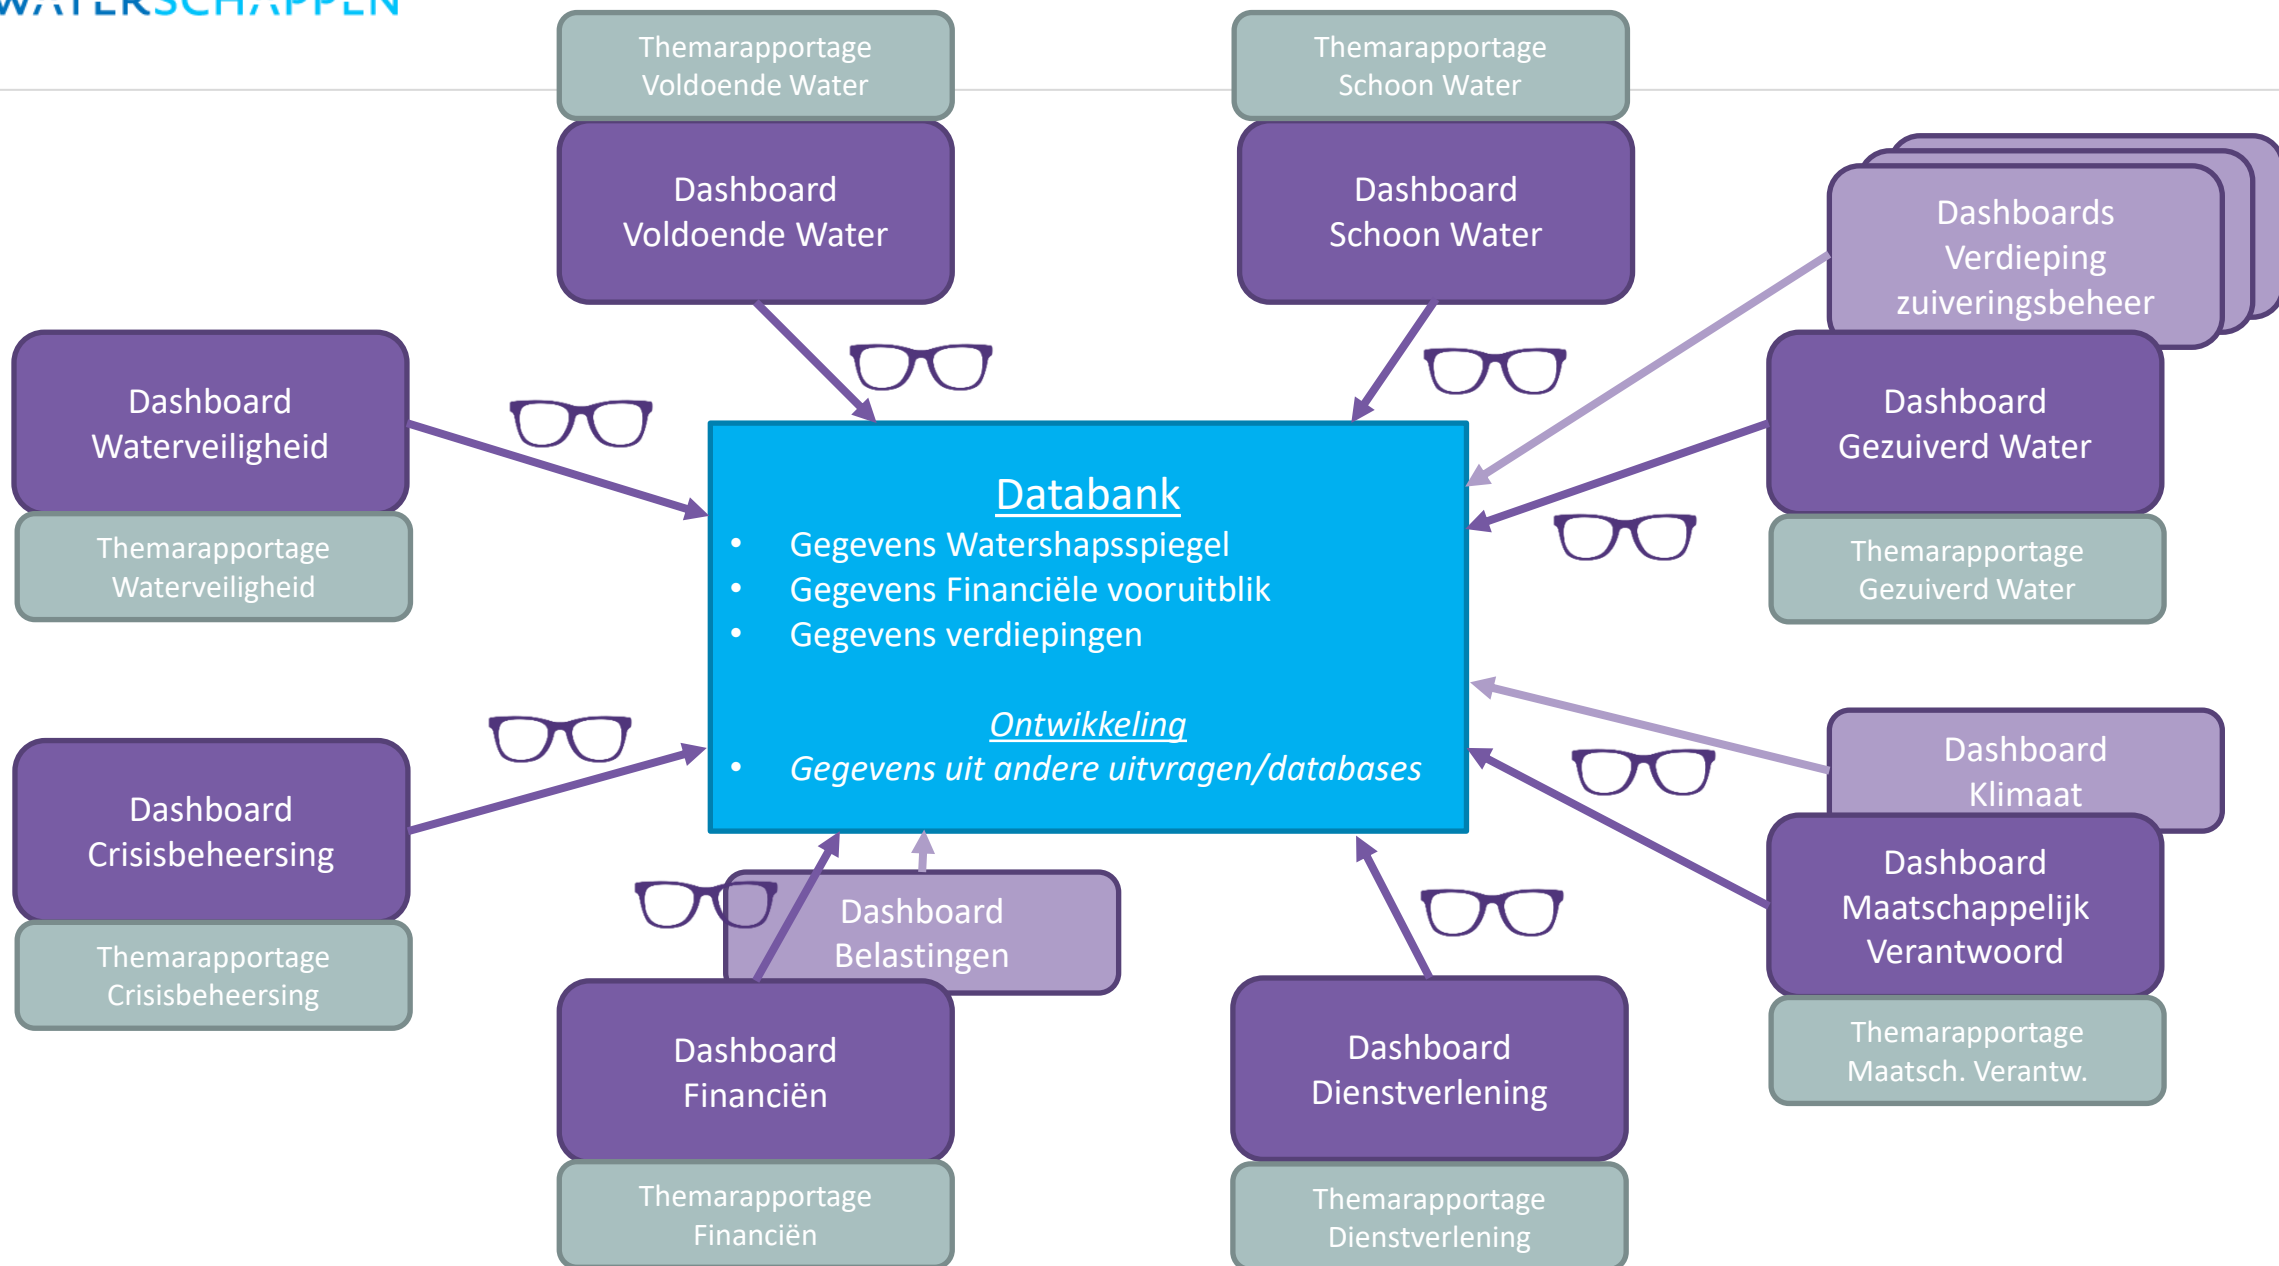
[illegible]

Themarapportage Voldoende Water

Dashboard Voldoende Water

Themarapportage Schoon Water

Dashboard Schoon Water

Dashboards Verdieping zuiveringsbeheer

Dashboard Waterveiligheid

Themarapportage Waterveiligheid

Databank
• Gegevens Watershapsspiegel
• Gegevens Financiële vooruitblik
• Gegevens verdiepingen

Ontwikkeling
• Gegevens uit andere uitvragen/databases

Dashboard Gezuiverd Water

Themarapportage Gezuiverd Water

Dashboard Crisisbeheersing

Themarapportage Crisisbeheersing

Dashboard Klimaat

Dashboard Maatschappelijk Verantwoord

Themarapportage Maatsch. Verantw.

Dashboard Belastingen

Dashboard Financiën

Themarapportage Financiën

Dashboard Dienstverlening

Themarapportage Dienstverlening